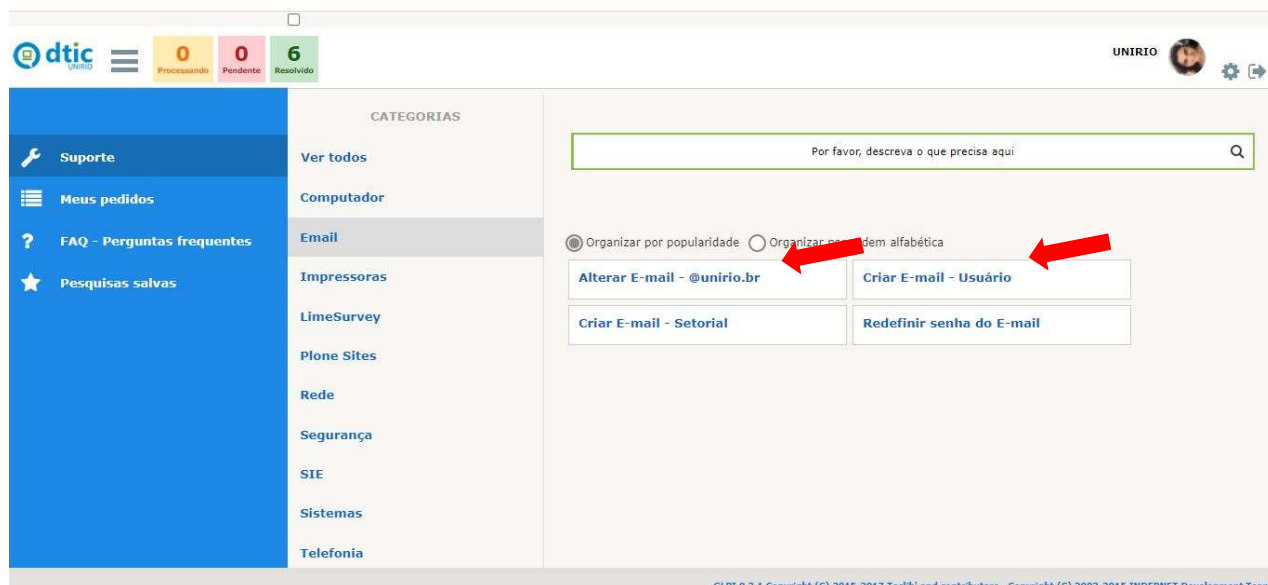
dtic UNIRIO

0 Processando

0 Pendente

6 Resolvido

UNIRIO

Suporte

Meus pedidos

FAQ - Perguntas frequentes

Pesquisas salvas

CATEGORIAS

Ver todos

Computador

Email

Impressoras

LimeSurvey

Plone Sites

Rede

Segurança

SIE

Sistemas

Telefonia

Por favor, descreva o que precisa aqui

Organizar por popularidade Organizar por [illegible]dem alfabética

Alterar E-mail - @unirio.br

Criar E-mail - Usuário

Criar E-mail - Setorial

Redefinir senha do E-mail

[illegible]